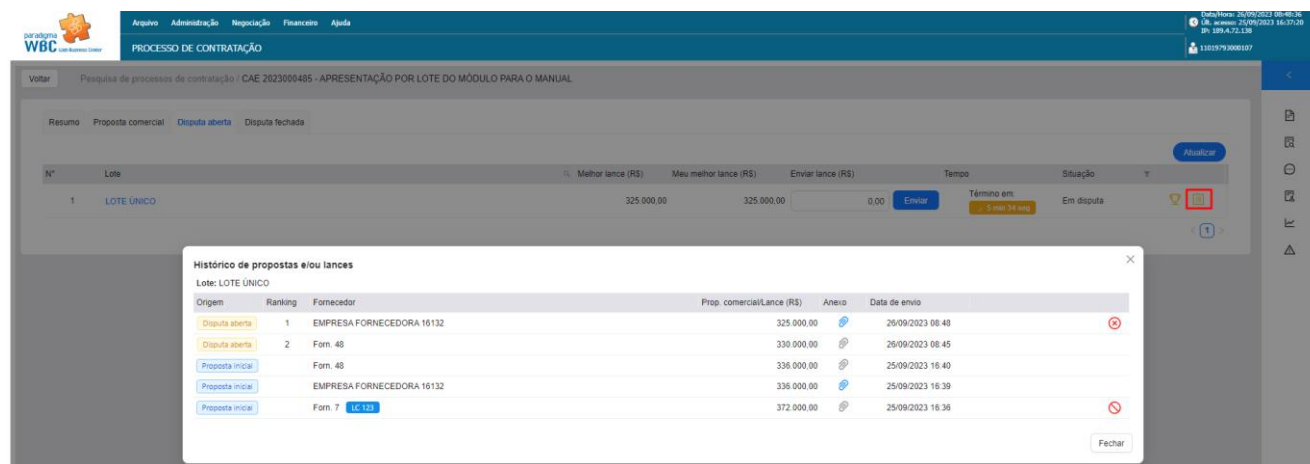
paradigma WBC

Arquivo Administração Negociação Financeiro Ajuda

PROCESSO DE CONTRATAÇÃO

Data/Hora: 26/09/2023 08:48:36
Últ. acesso: 25/09/2023 16:37:20
IP: 189.4.72.138

11019793000107

Voltar

Pesquisa de processos de contratação / CAE 2023000485 - APRESENTAÇÃO POR LOTE DO MÓDULO PARA O MANUAL

Resumo Proposta comercial Disputa aberta Disputa fechada

Atualizar

| Nº | Lote | Melhor lance (R$) | Meu melhor lance (R$) | Enviar lance (R$) | Tempo | Situação |
|---|---|---|---|---|---|---|
| 1 | LOTE ÚNICO | 325.000,00 | 325.000,00 | 0,00 Enviar | Término em: 5 min 34 seg | Em disputa |

1

Histórico de propostas e/ou lances

Lote: LOTE ÚNICO

| Origem | Ranking | Fornecedor | Prop. comercial/Lance (R$) | Anexo | Data de envio |
|---|---|---|---|---|---|
| Disputa aberta | 1 | EMPRESA FORNECEDORA 16132 | 325.000,00 | | 26/09/2023 08:48 |
| Disputa aberta | 2 | Forn. 48 | 330.000,00 | | 26/09/2023 08:45 |
| Proposta inicial | | Forn. 48 | 336.000,00 | | 25/09/2023 16:40 |
| Proposta inicial | | EMPRESA FORNECEDORA 16132 | 336.000,00 | | 25/09/2023 16:39 |
| Proposta inicial | | Forn. 7 LC 123 | 372.000,00 | | 25/09/2023 16:36 |

Fechar